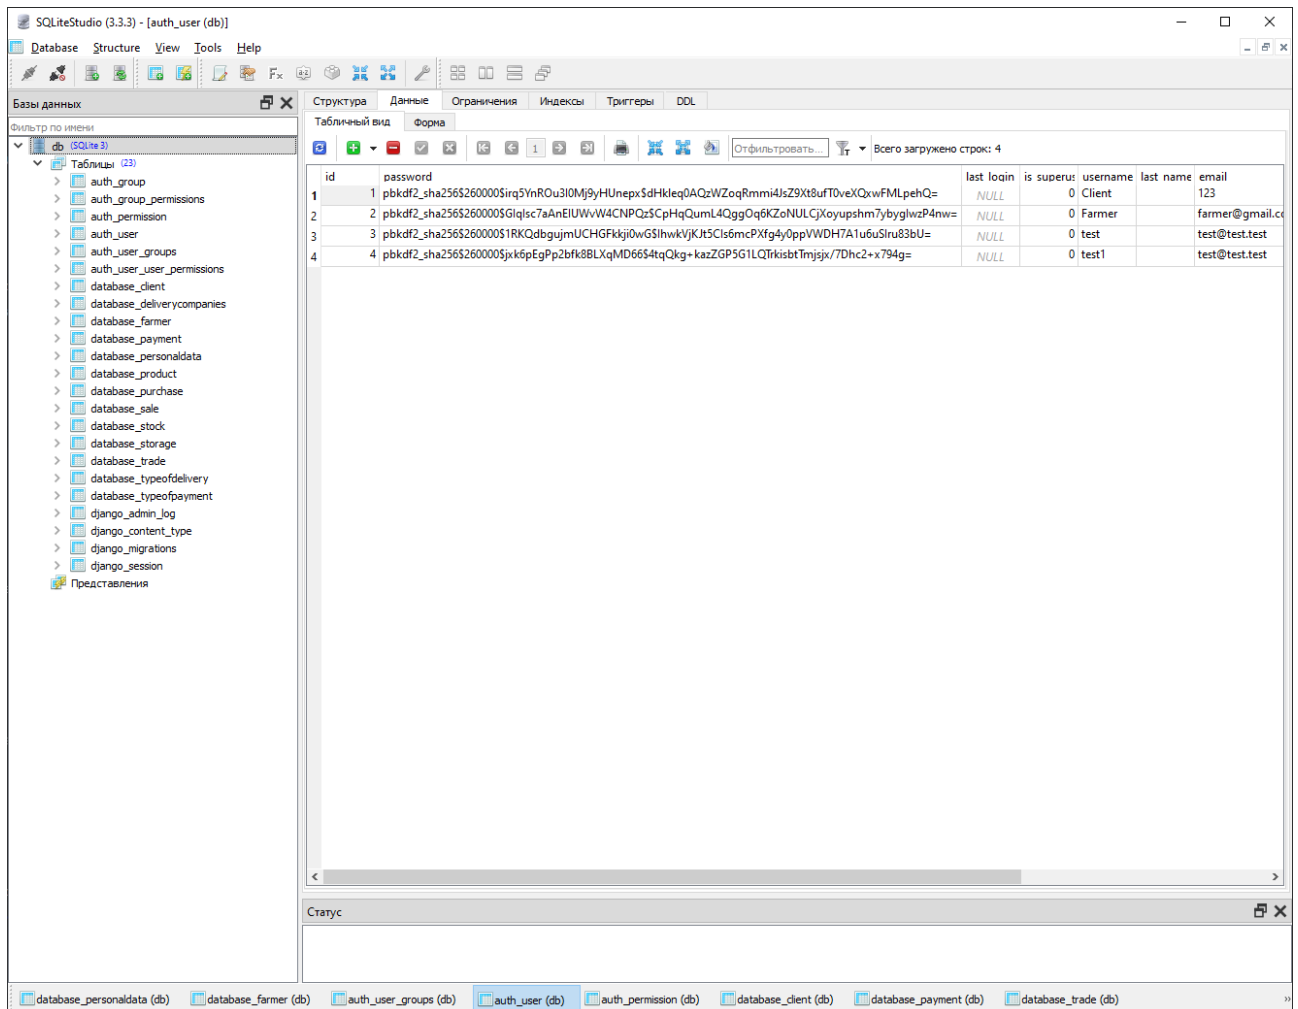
SQLiteStudio (3.3.3) - [auth_user (db)]

Database Structure View Tools Help

Базы данных

Фильтр по имени

db (SQLite 3)
Таблицы (23)
auth_group
auth_group_permissions
auth_permission
auth_user
auth_user_groups
auth_user_user_permissions
database_client
database_deliverycompanies
database_farmer
database_payment
database_personaldata
database_product
database_purchase
database_sale
database_stock
database_storage
database_trade
database_typeofdelivery
database_typeofpayment
django_admin_log
django_content_type
django_migrations
django_session
Представления

Структура | Данные | Ограничения | Индексы | Триггеры | DDL

Табличный вид | Форма

1 | Отфильтровать... | Всего загружено строк: 4

| | id | password | last_login | is_superus | username | last_name | email |
|---|---|---|---|---|---|---|---|
| 1 | 1 | pbkdf2_sha256$260000$irq5YnROu3l0Mj9yHUnepx$dHkleq0AQzWZoqRmmi4JsZ9Xt8ufT0veXQxwFMLpehQ= | NULL | 0 | Client | | 123 |
| 2 | 2 | pbkdf2_sha256$260000$Glqlsc7aAnElUWvW4CNPQz$CpHqQumL4QggOq6KZoNULCjXoyupshm7ybyglwzP4nw= | NULL | 0 | Farmer | | farmer@gmail.c |
| 3 | 3 | pbkdf2_sha256$260000$1RKQdbgujmUCHGFkkji0wG$lhwkVjKJt5Cls6mcPXfg4y0ppVWDH7A1u6uSlru83bU= | NULL | 0 | test | | test@test.test |
| 4 | 4 | pbkdf2_sha256$260000$jxk6pEgPp2bfk8BLXqMD66$4tqQkg+kazZGP5G1LQTrkisbtTmjsjx/7Dhc2+x794g= | NULL | 0 | test1 | | test@test.test |

Статус

database_personaldata (db) | database_farmer (db) | auth_user_groups (db) | auth_user (db) | auth_permission (db) | database_client (db) | database_payment (db) | database_trade (db)